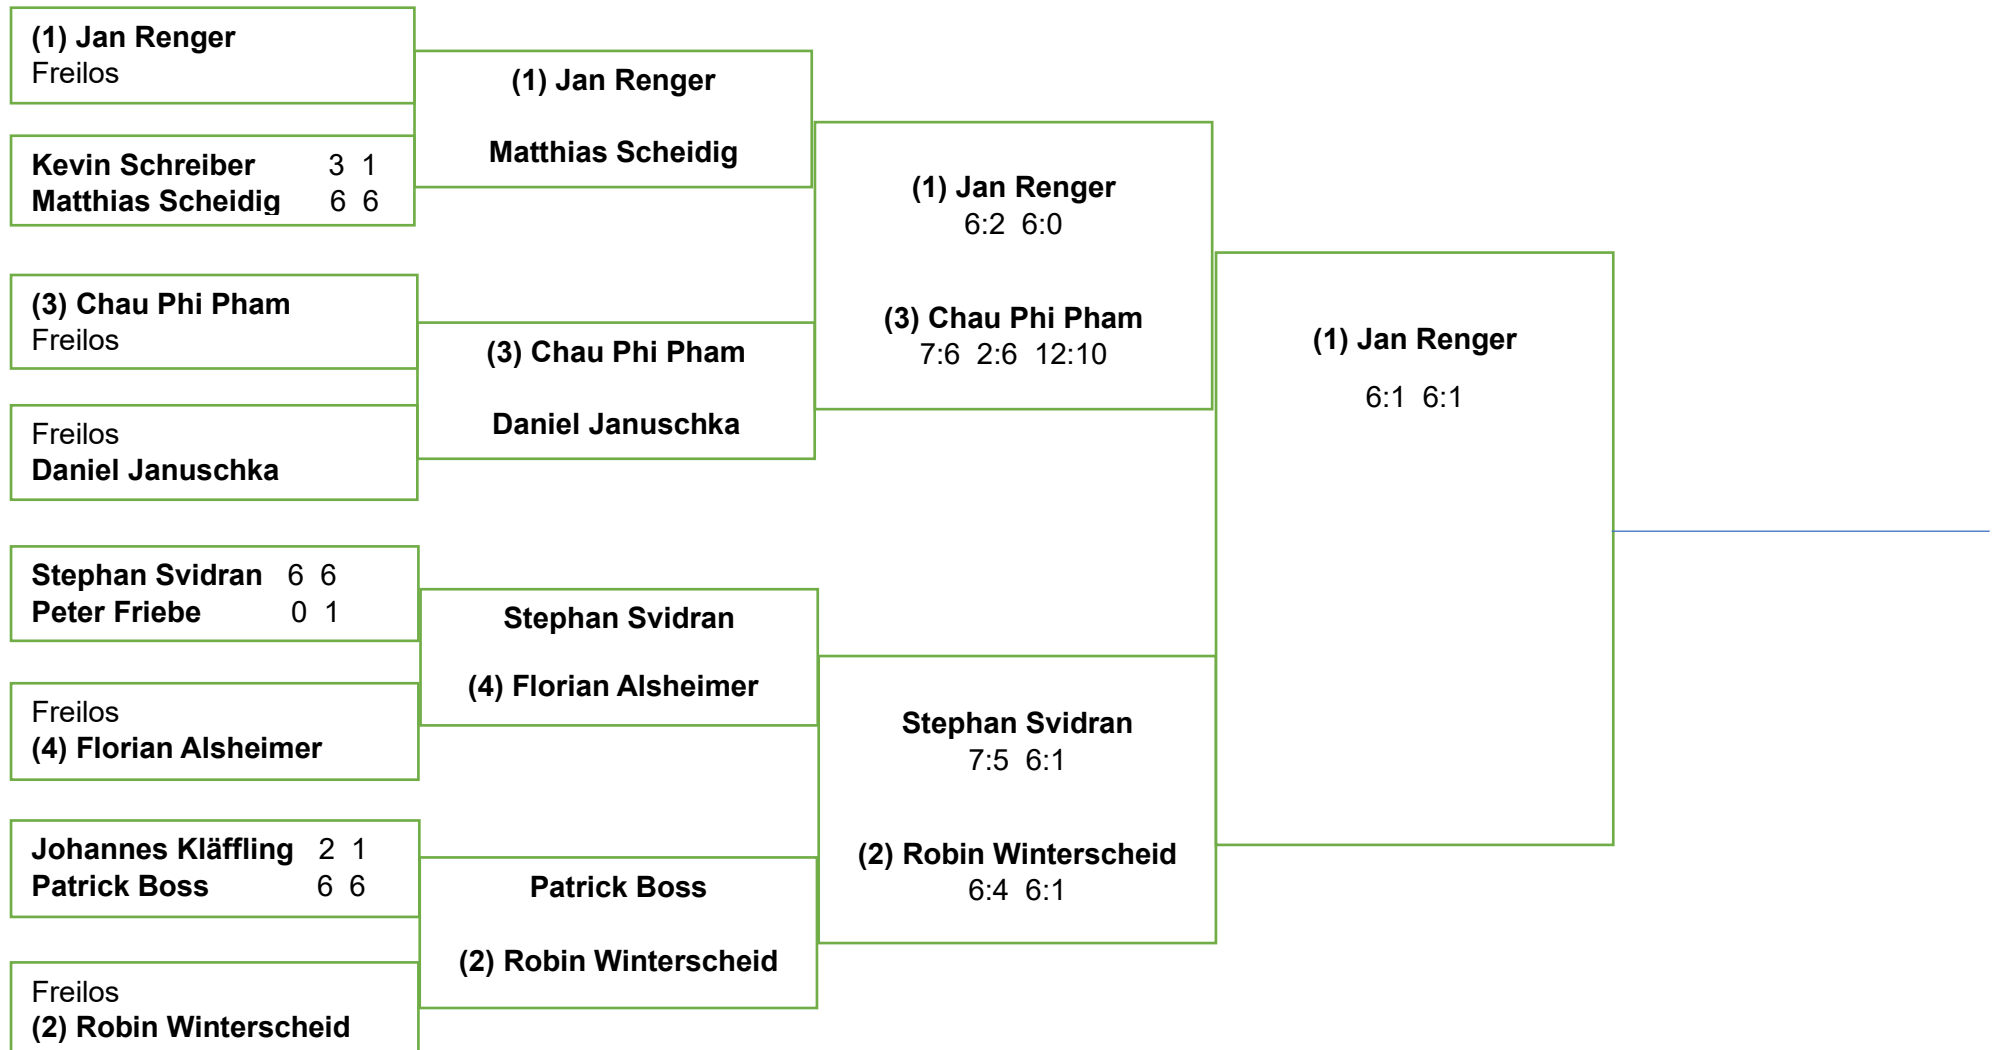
(1) Jan Renger
Freilos

Kevin Schreiber 3 1
Matthias Scheidig 6 6

(3) Chau Phi Pham
Freilos

Freilos
Daniel Januschka

Stephan Svidran 6 6
Peter Friebe 0 1

Freilos
(4) Florian Alsheimer

Johannes Kläffling 2 1
Patrick Boss 6 6

Freilos
(2) Robin Winterscheid

(1) Jan Renger

Matthias Scheidig

(3) Chau Phi Pham

Daniel Januschka

Stephan Svidran

(4) Florian Alsheimer

Patrick Boss

(2) Robin Winterscheid

(1) Jan Renger
6:2 6:0

(3) Chau Phi Pham
7:6 2:6 12:10

Stephan Svidran
7:5 6:1

(2) Robin Winterscheid
6:4 6:1

(1) Jan Renger

6:1 6:1